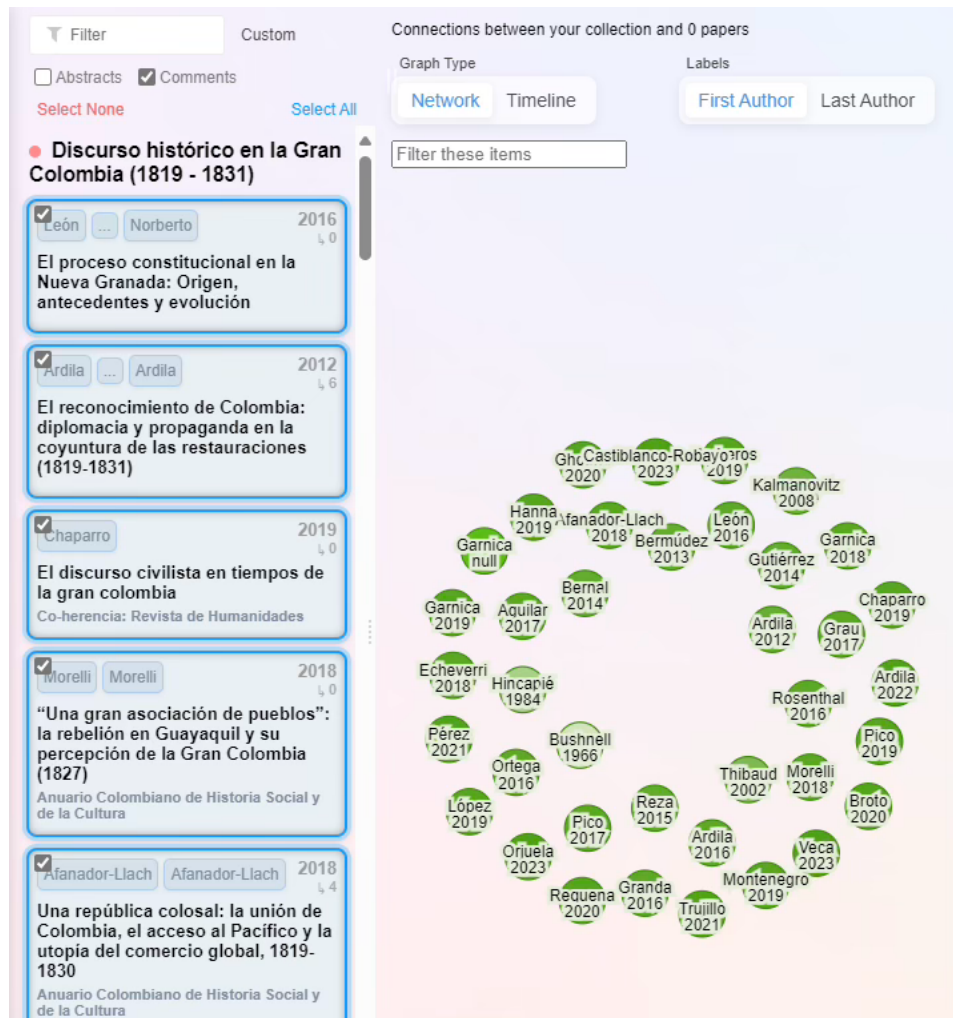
Filter

Custom

Abstracts Comments

Select None

Select All

Discurso histórico en la Gran Colombia (1819 - 1831)

León ... Norberto 2016 ↳ 0

El proceso constitucional en la Nueva Granada: Origen, antecedentes y evolución

Ardila ... Ardila 2012 ↳ 6

El reconocimiento de Colombia: diplomacia y propaganda en la coyuntura de las restauraciones (1819-1831)

Chaparro 2019 ↳ 0

El discurso civilista en tiempos de la gran colombia

Co-herencia: Revista de Humanidades

Morelli Morelli 2018 ↳ 0

"Una gran asociación de pueblos": la rebelión en Guayaquil y su percepción de la Gran Colombia (1827)

Anuario Colombiano de Historia Social y de la Cultura

Afanador-Llach Afanador-Llach 2018 ↳ 4

Una república colosal: la unión de Colombia, el acceso al Pacífico y la utopía del comercio global, 1819-1830

Anuario Colombiano de Historia Social y de la Cultura

Connections between your collection and 0 papers

Graph Type

Network Timeline

Labels

First Author Last Author

Filter these items

Gho 2020
Castiblanco-Robayo 2023
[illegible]eros 2019
Kalmanovitz 2008
Hanna 2019
Afanador-Llach 2018
León 2016
Garnica null
Bermúdez 2013
Gutiérrez 2014
Garnica 2018
Bernal 2014
Chaparro 2019
Garnica 2019
Aguilar 2017
Ardila 2012
Grau 2017
Echeverri 2018
Hincapié 1984
Ardila 2022
Rosenthal 2016
Pérez 2021
Bushnell 1966
Pico 2019
Ortega 2016
Thibaud 2002
Morelli 2018
López 2019
Reza 2015
Broto 2020
Pico 2017
Ardila 2016
Oriuela 2023
Veca 2023
Montenegro 2019
Requena 2020
Granda 2016
Trujillo 2021